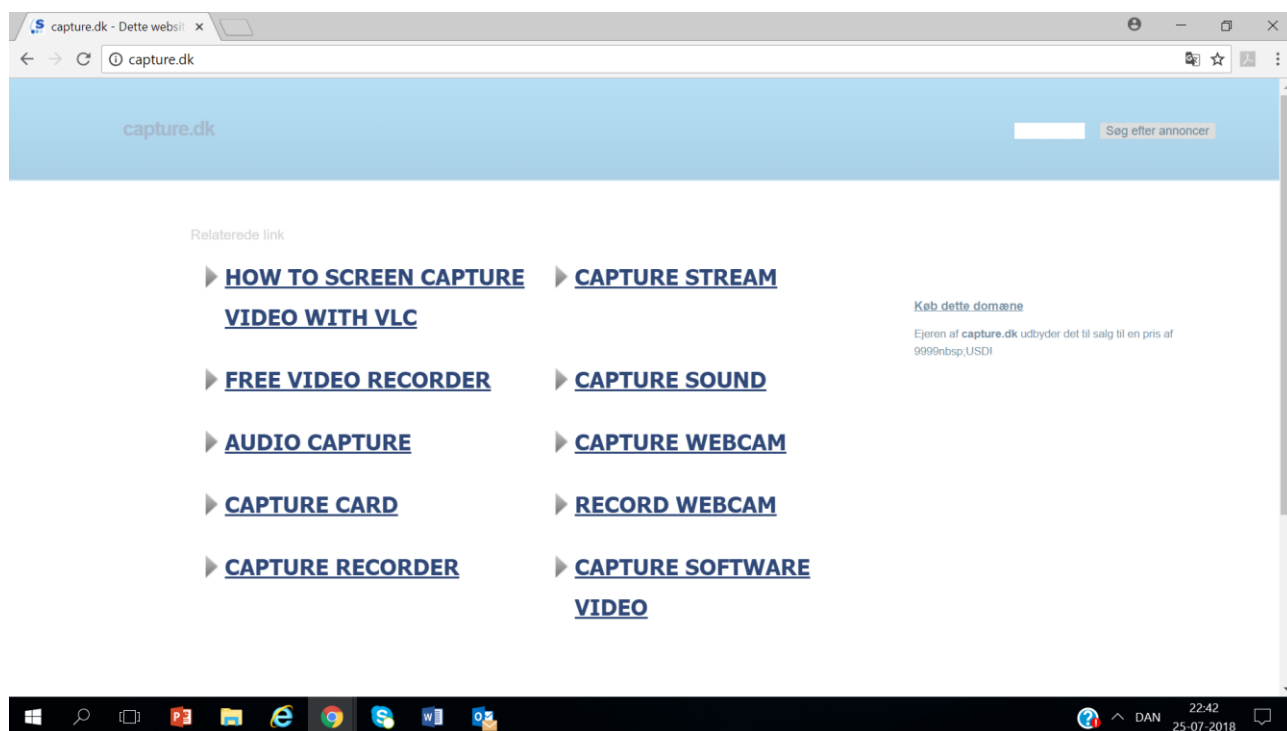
capture.dk - Dette websit ×

capture.dk

capture.dk

Søg efter annoncer

Relaterede link

HOW TO SCREEN CAPTURE VIDEO WITH VLC

CAPTURE STREAM

FREE VIDEO RECORDER

CAPTURE SOUND

AUDIO CAPTURE

CAPTURE WEBCAM

CAPTURE CARD

RECORD WEBCAM

CAPTURE RECORDER

CAPTURE SOFTWARE VIDEO

Køb dette domæne

Ejeren af **capture.dk** udbyder det til salg til en pris af 9999nbsp;USD!

DAN 22:42 25-07-2018